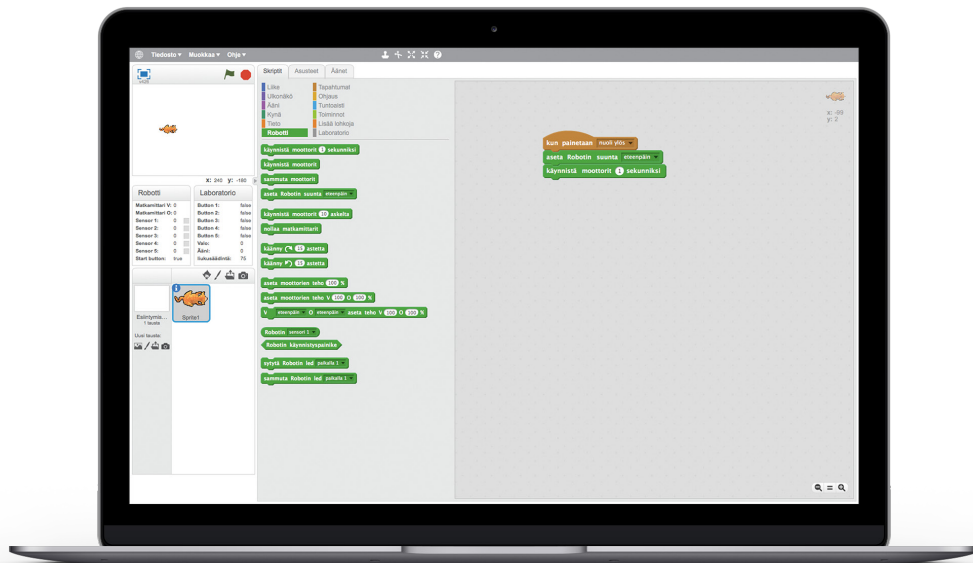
Tiedosto ▾ Muokkaa ▾ Ohje ▾

Skriptit Asusteet Äänet

Liike
Ulkonäkö
Ääni
Kynä
Tieto
Robotti
Tapahtumat
Ohjaus
Tuntoaisti
Toiminnot
Lisää lohkoja
Laboratorio

käynnistä moottorit 1 sekunniksi
käynnistä moottorit
sammuta moottorit
aseta Robotin suunta eteenpäin
käynnistä moottorit 10 askelta
nollaa matkamittarit
käänny 15 astetta
käänny 15 astetta
aseta moottorien teho 100 %
aseta moottorien teho V 100 O 100 %
V eteenpäin O eteenpäin aseta teho V 100 O 100 %
Robotin sensori 1
Robotin käynnistyspainike
sytytä Robotin led paikalla 1
sammuta Robotin led paikalla 1

kun painetaan nuoli ylös
aseta Robotin suunta eteenpäin
käynnistä moottorit 1 sekunniksi

x: -89
y: 2

X: 240 y: -180

Robotti
Matkamittari V: 0
Matkamittari O: 0
Sensor 1: 0
Sensor 2: 0
Sensor 3: 0
Sensor 4: 0
Sensor 5: 0
Start button: true

Laboratorio
Button 1: false
Button 2: false
Button 3: false
Button 4: false
Button 5: false
Valo: 0
Ääni: 0
liukusäädintä: 75

Esiintymis... 1 tausta
Uusi tausta:
Sprite1